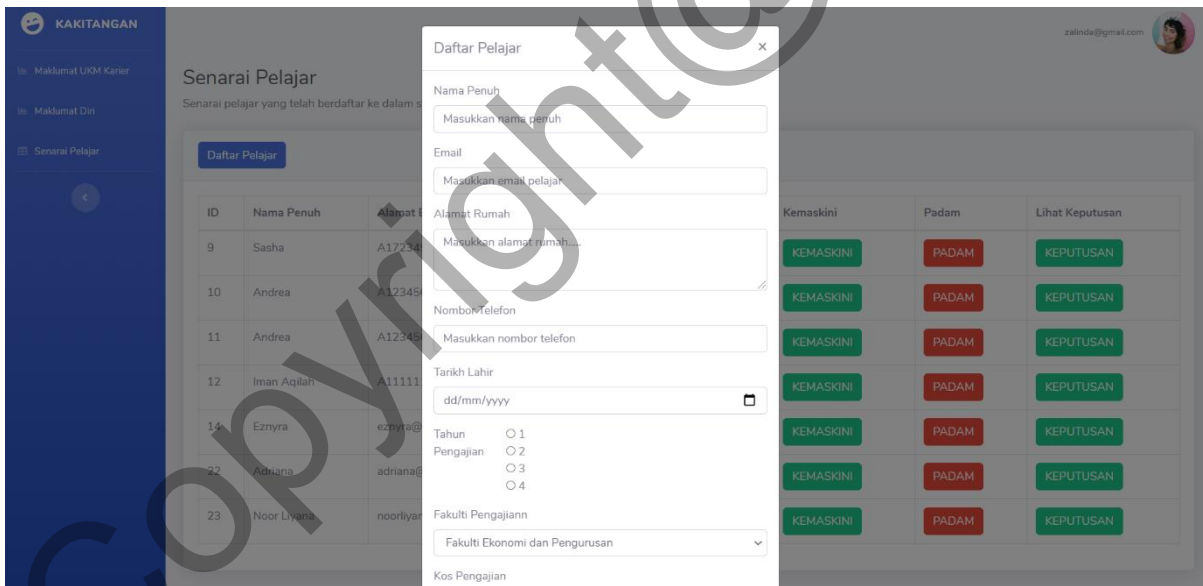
KAKITANGAN

Maklumat UKM Karier

Maklumat Diri

Senarai Pelajar

Senarai Pelajar

Senarai pelajar yang telah berdaftar ke dalam s

Daftar Pelajar

| ID | Nama Penuh | Alamat E | Kemaskini | Padam | Lihat Keputusan |
|---|---|---|---|---|---|
| 9 | Sasha | A17234 | KEMASKINI | PADAM | KEPUTUSAN |
| 10 | Andrea | A123456 | KEMASKINI | PADAM | KEPUTUSAN |
| 11 | Andrea | A123456 | KEMASKINI | PADAM | KEPUTUSAN |
| 12 | Iman Aqilah | A11111 | KEMASKINI | PADAM | KEPUTUSAN |
| 14 | Eznyra | eznyra@ | KEMASKINI | PADAM | KEPUTUSAN |
| 22 | Adriana | adriana@ | KEMASKINI | PADAM | KEPUTUSAN |
| 23 | Noor Liyana | noorliyan | KEMASKINI | PADAM | KEPUTUSAN |

zalinda@gmail.com

Daftar Pelajar ×

Nama Penuh
Masukkan nama penuh

Email
Masukkan email pelajar

Alamat Rumah
Masukkan alamat rumah.....

Nombor Telefon
Masukkan nombor telefon

Tarikh Lahir
dd/mm/yyyy

Tahun Pengajian
1
2
3
4

Fakulti Pengajiann
Fakulti Ekonomi dan Pengurusan

Kos Pengajian

copyright@